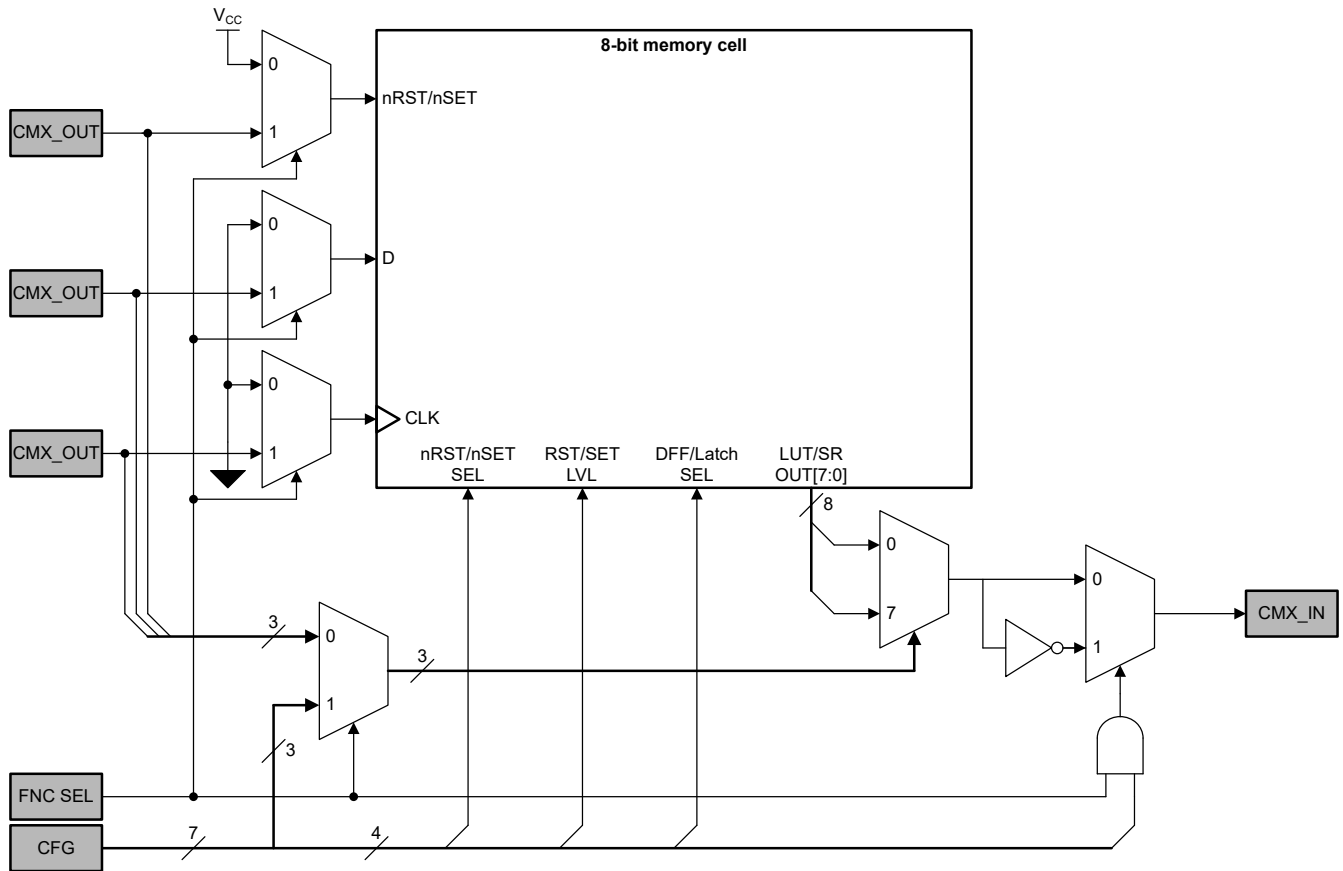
$V_{CC}$

8-bit memory cell

0

1

nRST/nSET

CMX_OUT

0

1

D

CMX_OUT

0

1

CLK

CMX_OUT

nRST/nSET SEL

RST/SET LVL

DFF/Latch SEL

LUT/SR OUT[7:0]

8

0

7

0

1

CMX_IN

3

0

3

1

3

FNC SEL

CFG

7

4